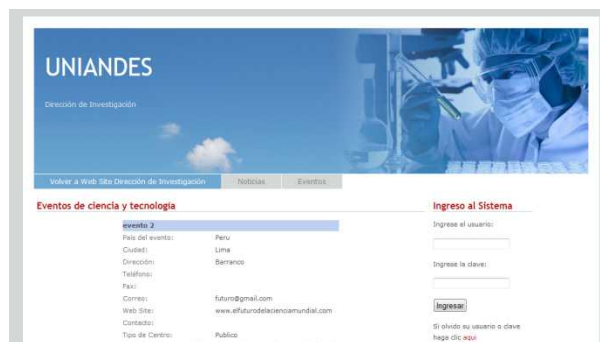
UNIANDES

Dirección de Investigación

Volver a Web Site Dirección de Investigación | Noticias | Eventos

Eventos de ciencia y tecnologia

evento 2

| | |
|---|---|
| Pais del evento: | Peru |
| Ciudad: | Lima |
| Dirección: | Barranco |
| Teléfono: | |
| Fax: | |
| Correo: | futuro@gmail.com |
| Web Site: | www.elfuturodelacienciamundial.com |
| Contacto: | |
| Tipo de Centro: | Publico |

Ingreso al Sistema

Ingrese el usuario:

Ingrese la clave:

Ingresar

Si olvido su usuario o clave haga clic aqui